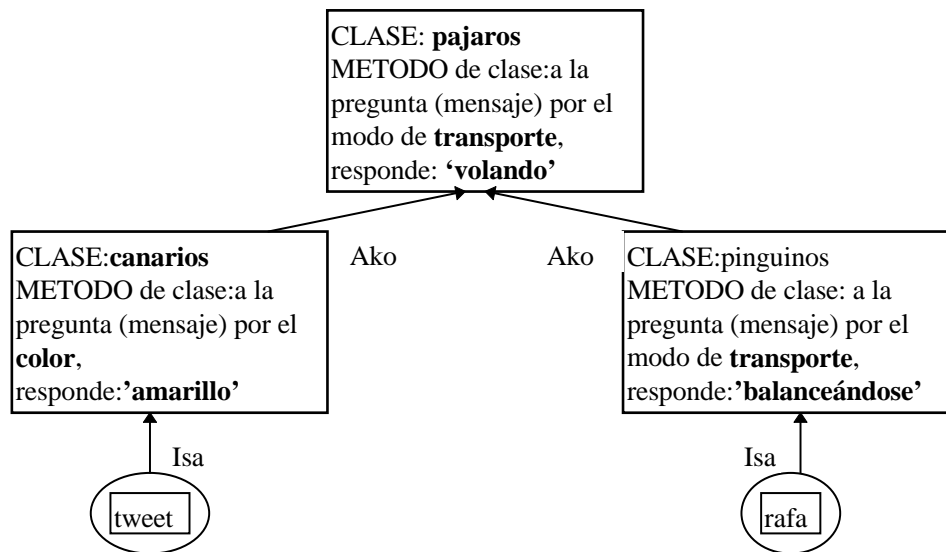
CLASE: **pajaros**
METODO de clase:a la pregunta (mensaje) por el modo de **transporte**, responde: **'volando'**

CLASE:**canarios**
METODO de clase:a la pregunta (mensaje) por el **color**, responde:**'amarillo'**

Ako

Ako

CLASE:pinguinos
METODO de clase: a la pregunta (mensaje) por el modo de **transporte**, responde:**'balanceándose'**

Isa

tweet

Isa

rafa